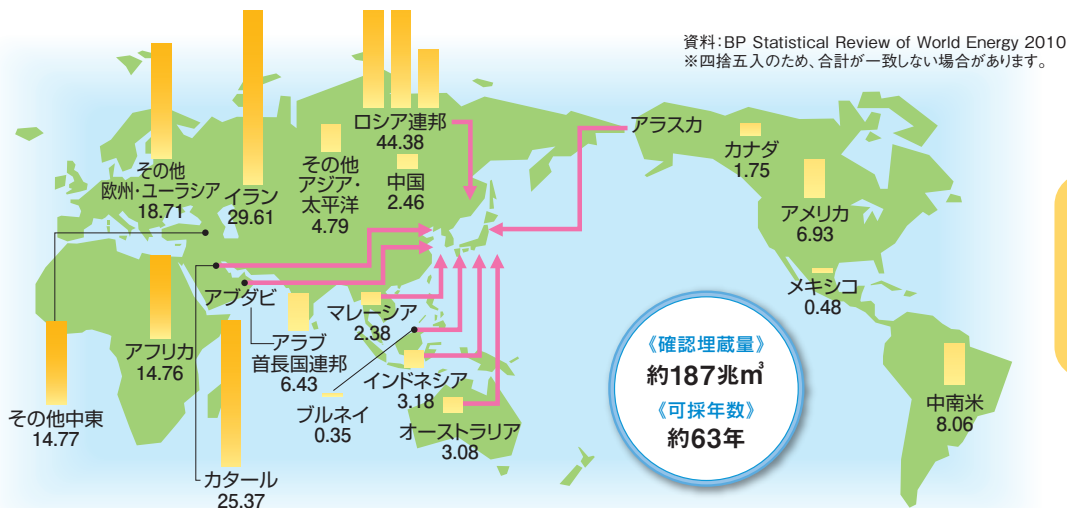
資料:BP Statistical Review of World Energy 2010
※四捨五入のため、合計が一致しない場合があります。

その他
欧州・ユーラシア
18.71

イラン
29.61

その他
アジア・
太平洋
4.79

ロシア連邦
44.38

中国
2.46

アラスカ

カナダ
1.75

アメリカ
6.93

メキシコ
0.48

アブダビ

アフリカ
14.76

その他中東
14.77

アラブ
首長国連邦
6.43

マレーシア
2.38

インドネシア
3.18

ブルネイ
0.35

オーストラリア
3.08

カタール
25.37

《確認埋蔵量》
約187兆$m^3$
《可採年数》
約63年

中南米
8.06